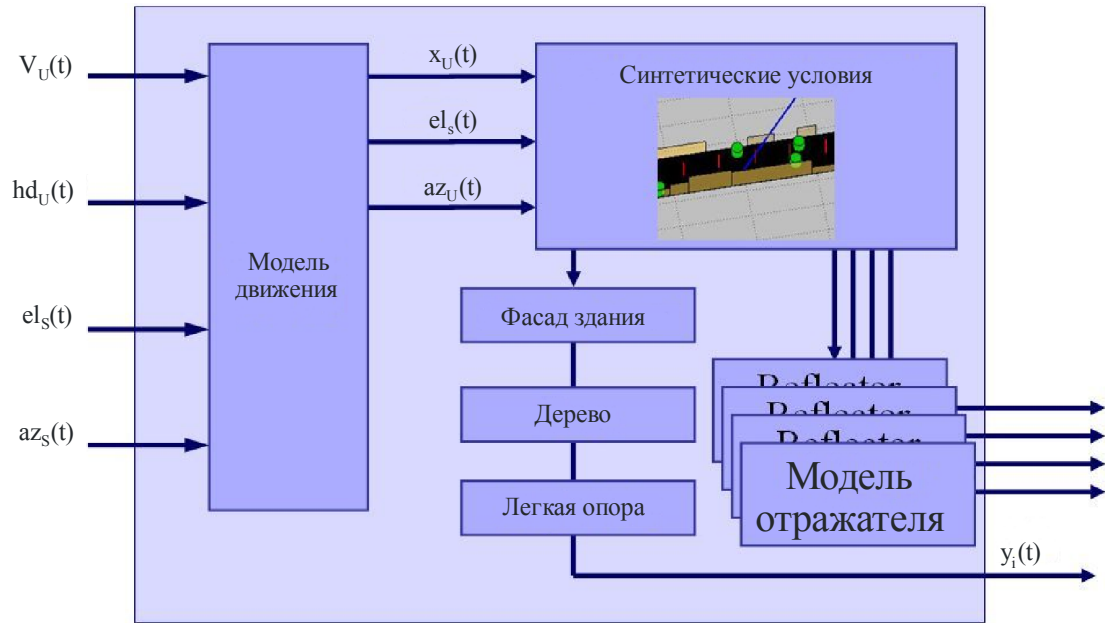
$V_U(t)$

$hd_U(t)$

$el_S(t)$

$az_S(t)$

Модель движения

$x_U(t)$

$el_s(t)$

$az_U(t)$

Синтетические условия

Фасад здания

Дерево

Легкая опора

Reflector

Reflector

Reflector

Модель отражателя

$y_i(t)$